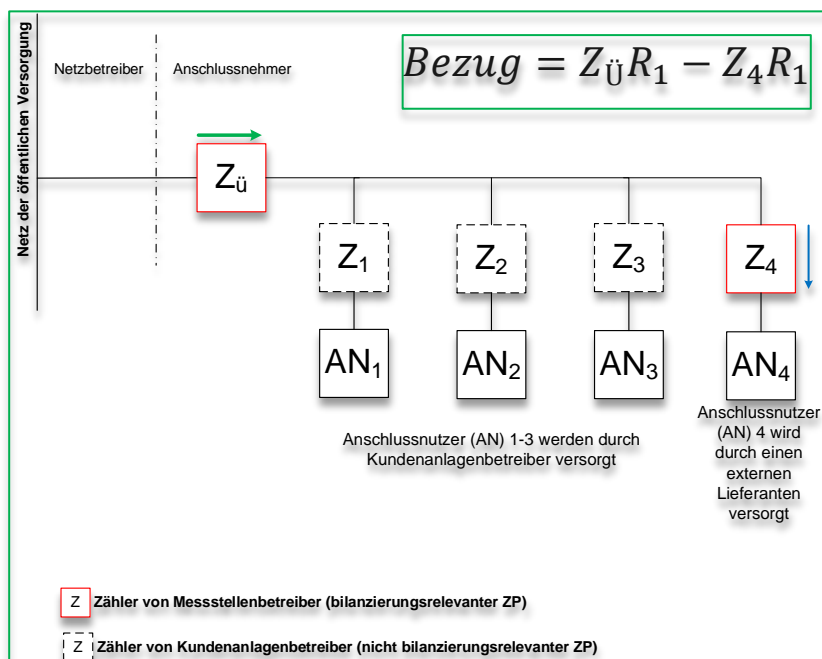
Netz der öffentlichen Versorgung

Netzbetreiber

Anschlussnehmer

$Bezug = Z_{Ü}R_1 - Z_4R_1$

$Z_ü$

$Z_1$

$Z_2$

$Z_3$

$Z_4$

$AN_1$

$AN_2$

$AN_3$

$AN_4$

Anschlussnutzer (AN) 1-3 werden durch Kundenanlagenbetreiber versorgt

Anschlussnutzer (AN) 4 wird durch einen externen Lieferanten versorgt

Z Zähler von Messstellenbetreiber (bilanzierungsrelevanter ZP)

Z Zähler von Kundenanlagenbetreiber (nicht bilanzierungsrelevanter ZP)